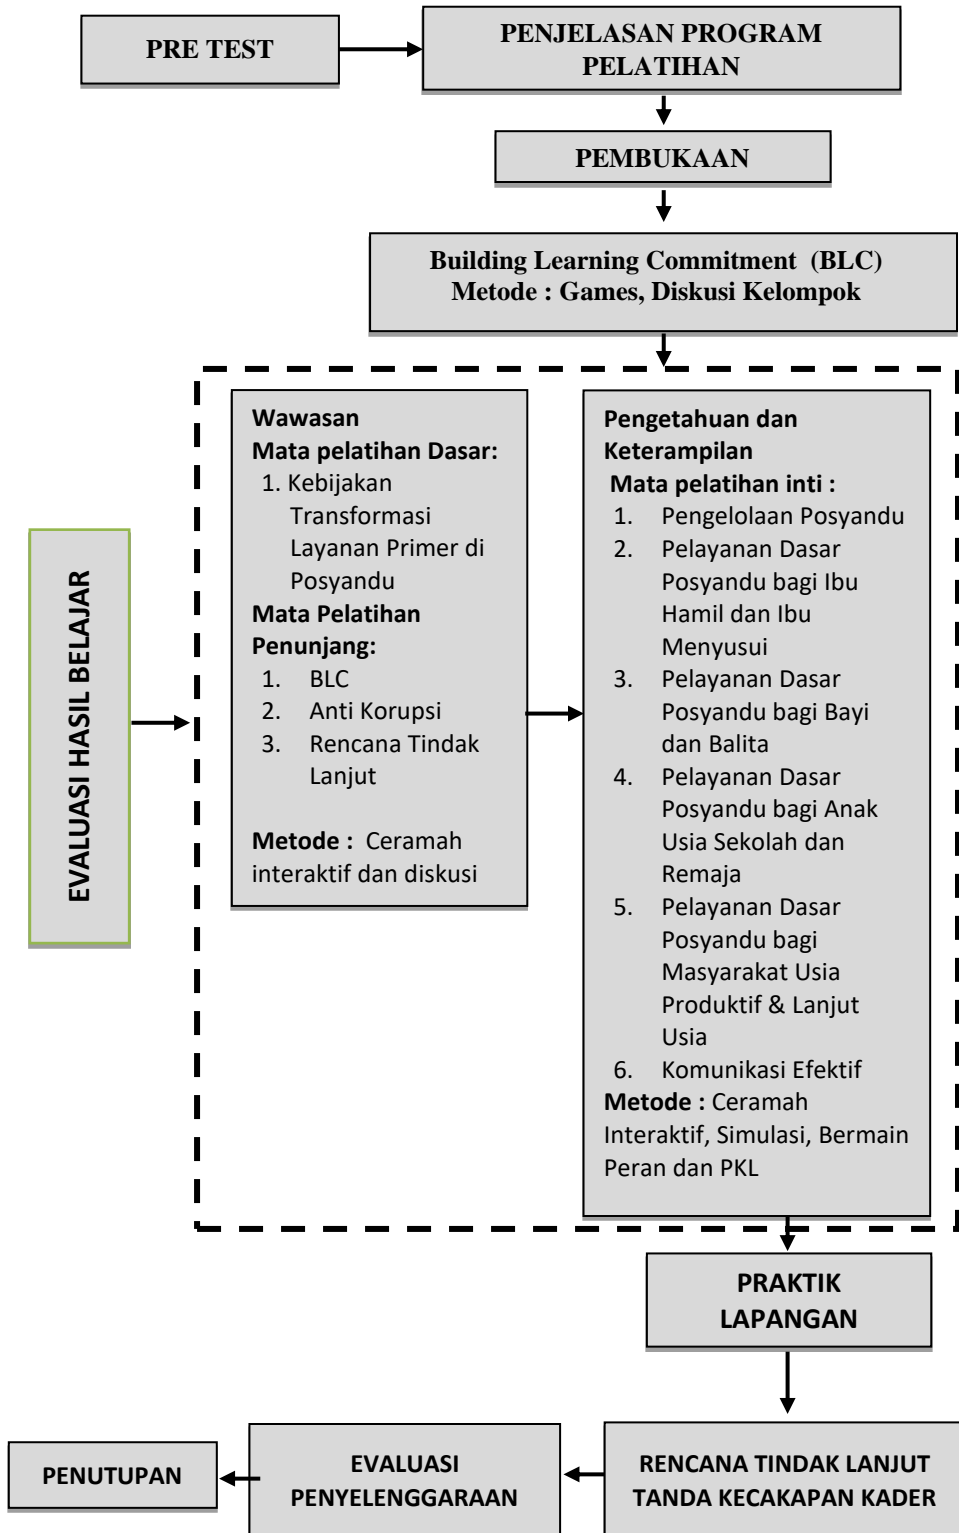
PRE TEST

PENJELASAN PROGRAM PELATIHAN

PEMBUKAAN

Building Learning Commitment (BLC)
Metode : Games, Diskusi Kelompok

EVALUASI HASIL BELAJAR

Wawasan
Mata pelatihan Dasar:
1. Kebijakan Transformasi Layanan Primer di Posyandu
Mata Pelatihan Penunjang:
1. BLC
2. Anti Korupsi
3. Rencana Tindak Lanjut

Metode : Ceramah interaktif dan diskusi

Pengetahuan dan Keterampilan
Mata pelatihan inti :
1. Pengelolaan Posyandu
2. Pelayanan Dasar Posyandu bagi Ibu Hamil dan Ibu Menyusui
3. Pelayanan Dasar Posyandu bagi Bayi dan Balita
4. Pelayanan Dasar Posyandu bagi Anak Usia Sekolah dan Remaja
5. Pelayanan Dasar Posyandu bagi Masyarakat Usia Produktif & Lanjut Usia
6. Komunikasi Efektif
Metode : Ceramah Interaktif, Simulasi, Bermain Peran dan PKL

PRAKTIK LAPANGAN

RENCANA TINDAK LANJUT TANDA KECAKAPAN KADER

EVALUASI PENYELENGGARAAN

PENUTUPAN